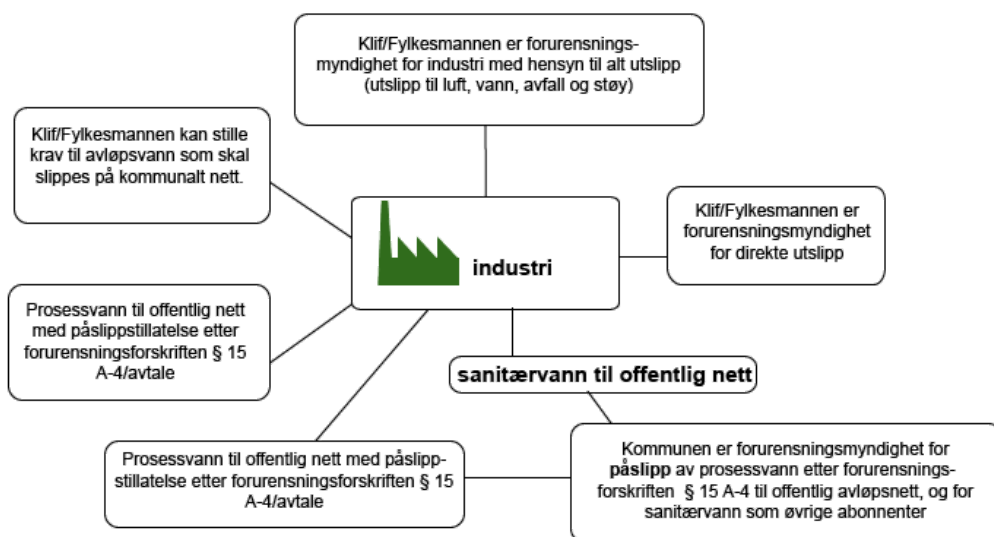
Klif/Fylkesmannen er forurensningsmyndighet for industri med hensyn til alt utslipp (utslipp til luft, vann, avfall og støy)

Klif/Fylkesmannen kan stille krav til avløpsvann som skal slippes på kommunalt nett.

industri

Klif/Fylkesmannen er forurensningsmyndighet for direkte utslipp

Prosessvann til offentlig nett med påslippstillatelse etter forurensningsforskriften § 15 A-4/avtale

sanitærvann til offentlig nett

Prosessvann til offentlig nett med påslippstillatelse etter forurensningsforskriften § 15 A-4/avtale

Kommunen er forurensningsmyndighet for **påslipp** av prosessvann etter forurensningsforskriften § 15 A-4 til offentlig avløpsnett, og for sanitærvann som øvrige abonnenter